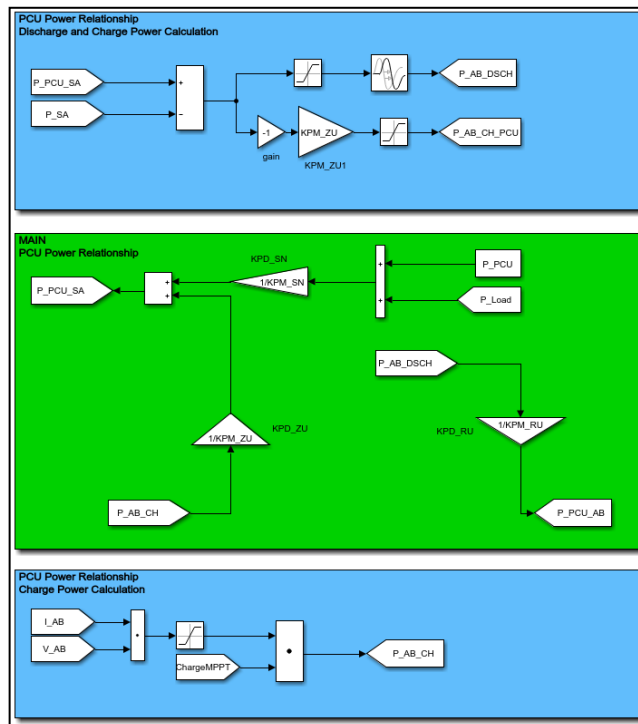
PCU Power Relationship
Discharge and Charge Power Calculation

P_PCU_SA
P_SA
+
-
P_AB_DSCH
-1
gain
KPM_ZU
KPM_ZU1
P_AB_CH_PCU

MAIN
PCU Power Relationship

KPD_SN
1/KPM_SN
P_PCU_SA
+
+
+
+
P_PCU
P_Load
P_AB_DSCH
KPD_ZU
1/KPM_ZU
KPD_RU
1/KPM_RU
P_AB_CH
P_PCU_AB

PCU Power Relationship
Charge Power Calculation

I_AB
V_AB
ChargeMPPT
P_AB_CH